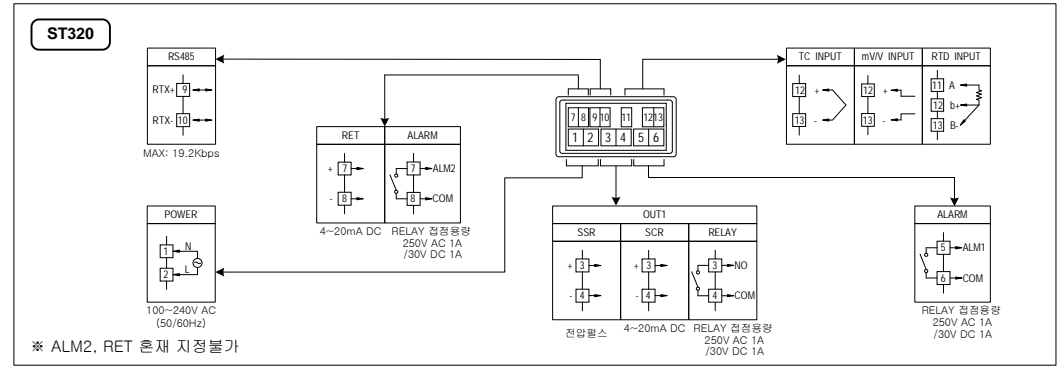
ST320

RS485
RTX+ 9
RTX- 10
MAX: 19.2Kbps

RET
+ 7
- 8
4~20mA DC

ALARM
7 ALM2
8 COM
RELAY 접점용량 250V AC 1A /30V DC 1A

7 8 9 10 11 12 13
1 2 3 4 5 6

TC INPUT
12 +
13 -

mV/V INPUT
12 +
13 -

RTD INPUT
11 A
12 b
13 B

POWER
1 N
2 L
100~240V AC (50/60Hz)

OUT1
SSR
+ 3
- 4
전압펄스

SCR
+ 3
- 4
4~20mA DC

RELAY
3 NO
4 COM
RELAY 접점용량 250V AC 1A /30V DC 1A

ALARM
5 ALM1
6 COM
RELAY 접점용량 250V AC 1A /30V DC 1A

※ ALM2, RET 혼재 지정불가